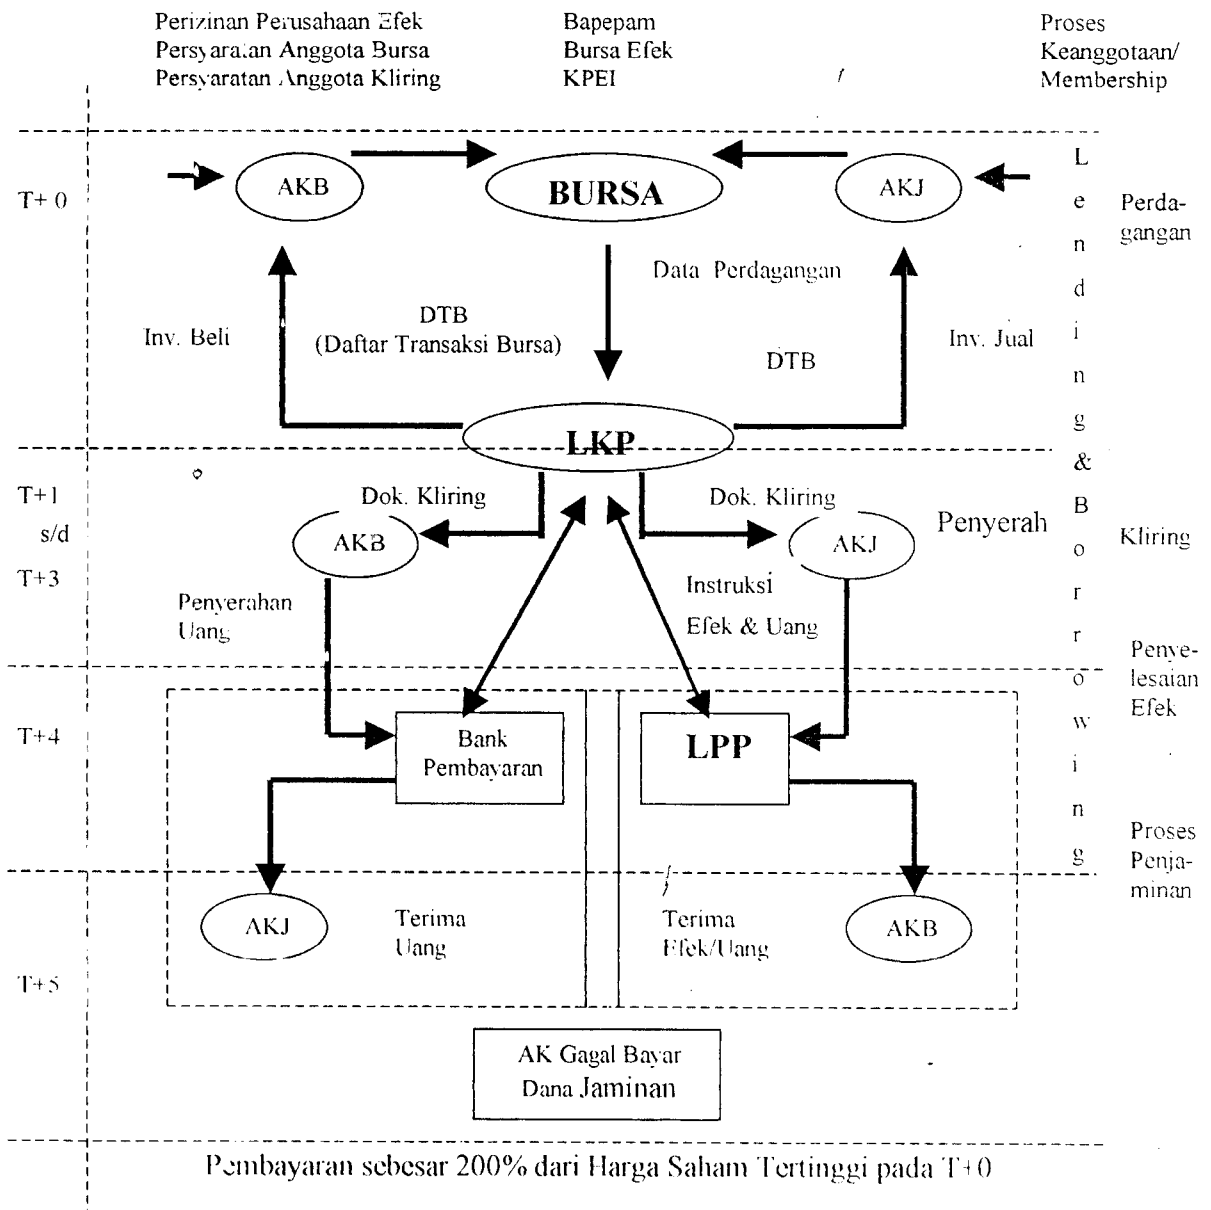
Perizinan Perusahaan Efek
Persyaratan Anggota Bursa
Persyaratan Anggota Kliring

Bapepam
Bursa Efek
KPEI

Proses
Keanggotaan/
Membership

T+ 0

AKB

BURSA

AKJ

L
e
n
d
i
n
g
&
B
o
r
r
o
w
i
n
g

Perdagangan

Data Perdagangan

DTB
(Daftar Transaksi Bursa)

Inv. Beli

DTB

Inv. Jual

LKP

T+1
s/d
T+3

Dok. Kliring

Dok. Kliring

AKB

AKJ

Penyerah

Kliring

Penyerahan
Uang

Instruksi
Efek & Uang

Penyelesaian
Efek

T+4

Bank
Pembayaran

LPP

Proses
Penjaminan

AKJ

Terima
Uang

Terima
Efek/Uang

AKB

T+5

AK Gagal Bayar
Dana Jaminan

Pembayaran sebesar 200% dari Harga Saham Tertinggi pada T+0